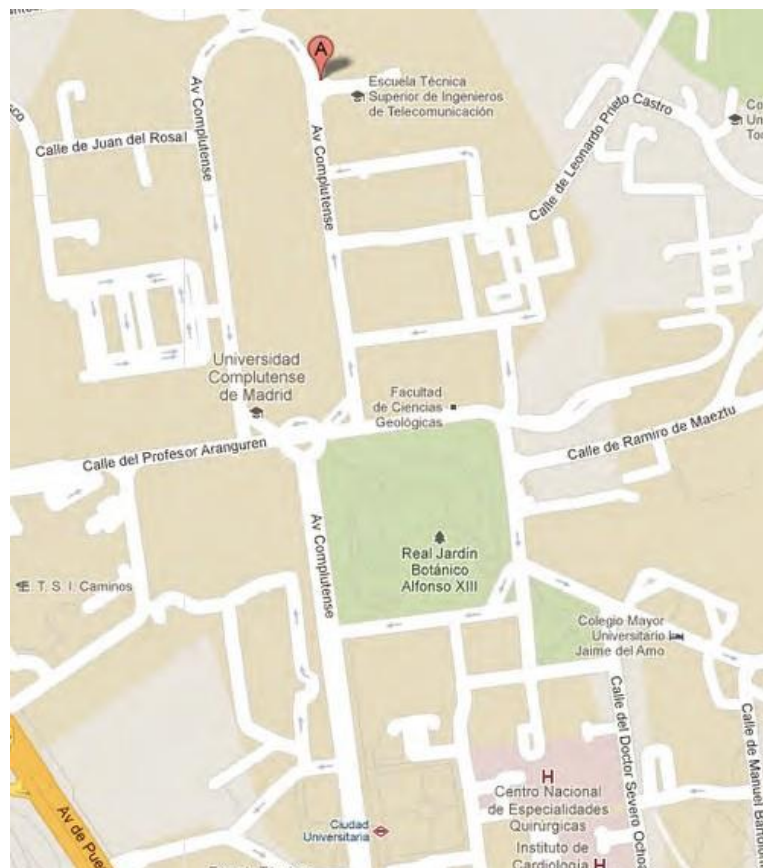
A

Escuela Técnica Superior de Ingenieros de Telecomunicación

Calle de Juan del Rosal

Av Complutense

Av Complutense

Calle de Leonardo Prieto Castro

Co
Un
Tod

Universidad Complutense de Madrid

Facultad de Ciencias Geológicas

Calle del Profesor Aranguren

Calle de Ramiro de Maeztu

Av Complutense

Real Jardín Botánico Alfonso XIII

E.T.S.I. Caminos

Colegio Mayor Universitario Jaime del Amo

Calle del Doctor Severo Ochoa

Calle de Manuel Bartolomé

Av de Pue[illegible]

Ciudad Universitaria

H
Centro Nacional de Especialidades Quirúrgicas

Instituto de Cardiología H